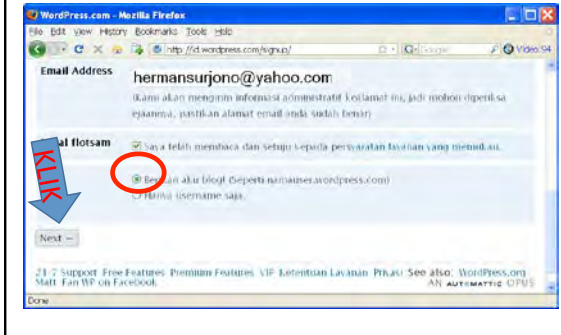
WordPress.com - Mozilla Firefox

File Edit View History Bookmarks Tools Help

http://id.wordpress.com/signup/

Google

Video 94

Email Address

hermansurjono@yahoo.com

(Kami akan mengirim informasi administratif ke alamat ini, jadi mohon diperiksa ejaannya, pastikan alamat email anda sudah benar)

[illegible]al flotsam

Saya telah membaca dan setuju kepada persyaratan layanan yang memadai.

KLIK

Beri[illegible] aku blog! (Seperti namauser.wordpress.com)

Hanya username saja.

Next →

21.7 Support Free Features Premium Features VIP Ketentuan Layanan Privasi See also: WordPress.org Matt Fan WP on Facebook

AN AUTOMATTIC OPUS

Done